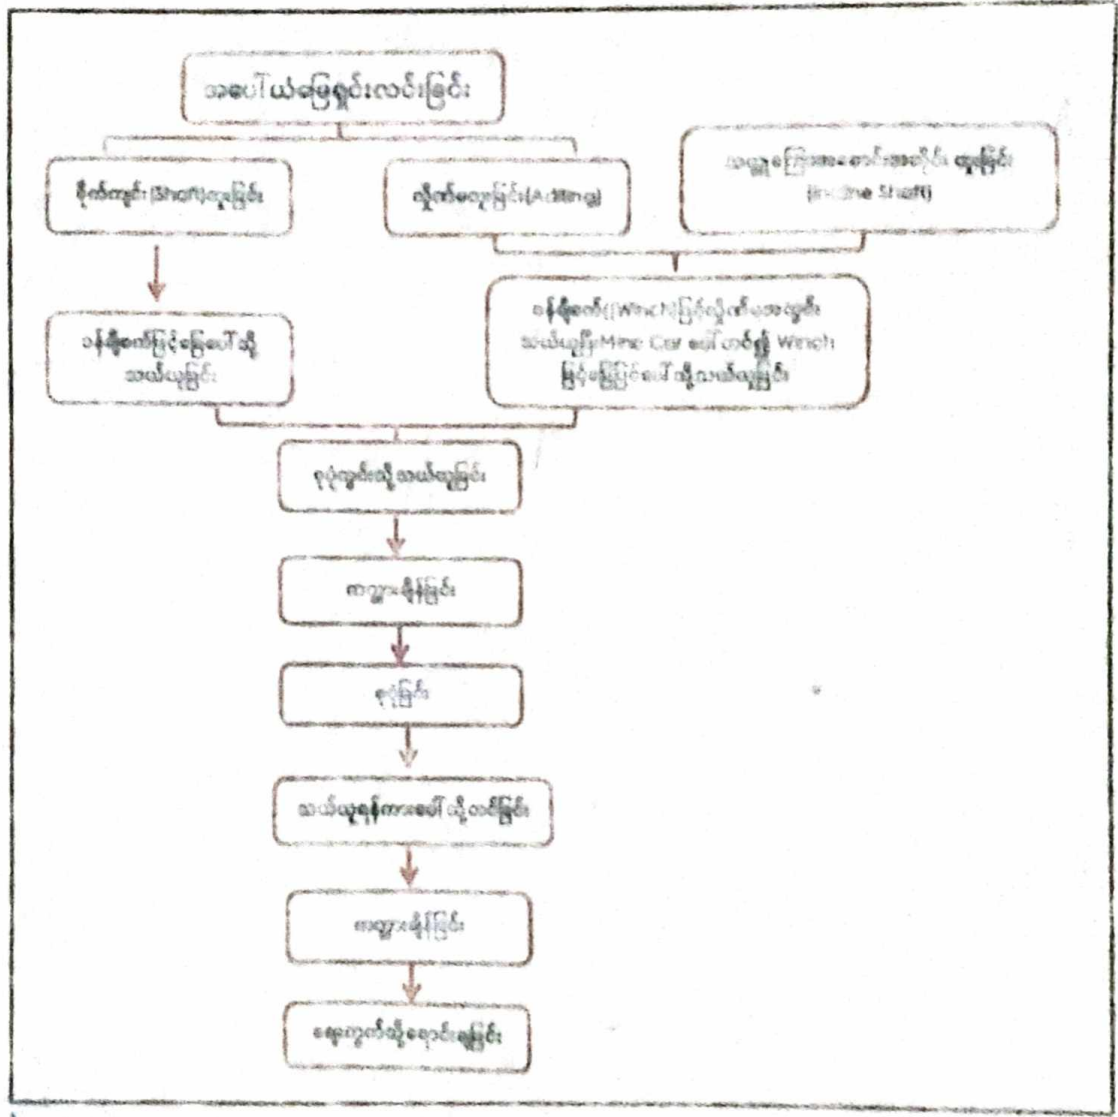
အပေါ်ယံမြေရှင်းလင်းခြင်း

စိုက်ကျင်း (Shaft) တူးခြင်း

လိုဏ်ခေါင်းတူးခြင်း (Adit ing)

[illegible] (Incline Shaft)

ခန်ရိုက်စက်ဖြင့်မြေပေါ်သို့ သယ်ယူခြင်း

ခန်ရိုက်စက် (Winch) ဖြင့်လှိုဏ်အတွင်း သယ်ယူ၍ Mine Car ပေါ်တင်၍ Winch ဖြင့်မြေပြင်ပေါ်သို့သယ်ယူခြင်း

ရုံးရွက်သို့သယ်ယူခြင်း

ကျောက်ရွေးခြင်း

ရုံးခြင်း

သယ်ယူရန်ကားပေါ်သို့တင်ခြင်း

ကျောက်ရွေးခြင်း

စျေးကွက်သို့ရောင်းချခြင်း